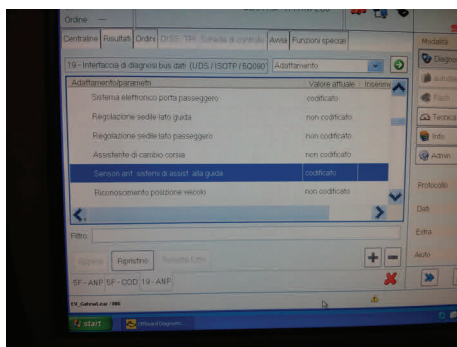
Ordine

Centraline | Risultati | Ordini | OBD | TPI | Schede di controllo | Avvia | Funzioni speciali

19 - Interfaccia di diagnosi bus dati (UDS / ISOTP / 5Q090) | Adattamento

| Adattamento/parametro | Valore attuale | Inserim |
|---|---|---|
| Sistema elettronico porta passeggero | codificato | |
| Regolazione sedile lato guida | non codificato | |
| Regolazione sedile lato passeggero | non codificato | |
| Assistente di cambio corsia | non codificato | |
| Sensori ant. sistemi di assist. alla guida | codificato | |
| Riconoscimento posizione veicolo | non codificato | |

Filtro:

Applica | Ripristina | Reimposta tutto

SF - ANP | SF - COD | 19 - ANP

Modalità
Diagnosi
Autodiagnosi
Flash
Tecnica
Info
Admin

Protocollo
Dati
Extra
Aiuto

SV_Gateway.exe / 986

start | Offboard Diagnostic